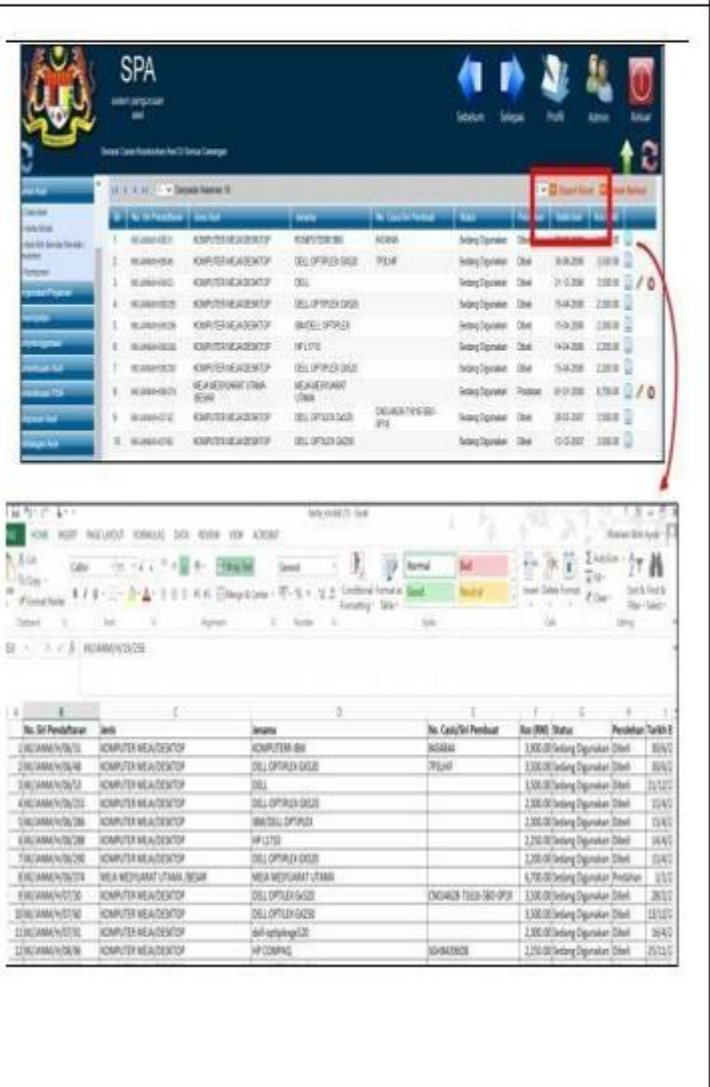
SPA

sistem pengurusan aset

Sebelum Selepas Profil Admin Keluar

| Bil | No. Siri Pendaftaran | Jenis Aset | Jenama | No. Casis/Siri Pembuat | Status | Perolehan | Tarikh Beli | Kos |
|---|---|---|---|---|---|---|---|---|
| 1 | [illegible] | KOMPUTER MEJA/DESKTOP | KOMPUTER IBM | BASARAA | Sedang Digunakan | Dibeli | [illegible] | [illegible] |
| 2 | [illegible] | KOMPUTER MEJA/DESKTOP | DELL OPTIPLEX GX520 | 7PSLHIF | Sedang Digunakan | Dibeli | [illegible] | 3,500.00 |
| 3 | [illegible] | KOMPUTER MEJA/DESKTOP | DELL | | Sedang Digunakan | Dibeli | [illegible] | 3,500.00 |
| 4 | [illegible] | KOMPUTER MEJA/DESKTOP | DELL OPTIPLEX GX520 | | Sedang Digunakan | Dibeli | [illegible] | 2,300.00 |
| 5 | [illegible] | KOMPUTER MEJA/DESKTOP | IBM/DELL OPTIPLEX | | Sedang Digunakan | Dibeli | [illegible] | 2,300.00 |
| 6 | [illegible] | KOMPUTER MEJA/DESKTOP | HP L1703 | | Sedang Digunakan | Dibeli | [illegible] | 2,250.00 |
| 7 | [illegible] | KOMPUTER MEJA/DESKTOP | DELL OPTIPLEX GX520 | | Sedang Digunakan | Dibeli | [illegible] | 2,200.00 |
| 8 | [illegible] | MEJA MESYUARAT UTAMA /BESAR | MEJA MESYUARAT UTAMA | | Sedang Digunakan | Pindahan | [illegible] | 6,700.00 |
| 9 | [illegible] | KOMPUTER MEJA/DESKTOP | DELL OPTIPLEX GX520 | CN0J4628-73618-5B0-0P3X | Sedang Digunakan | Dibeli | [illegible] | 3,500.00 |
| 10 | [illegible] | KOMPUTER MEJA/DESKTOP | DELL OPTIPLEX GX250 | | Sedang Digunakan | Dibeli | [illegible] | 3,500.00 |

HOME INSERT PAGE LAYOUT FORMULAS DATA REVIEW VIEW ACROBAT

Normal Bad Good Neutral

Conditional Formatting Format as Table Insert Delete Format AutoSum Fill Clear Sort & Filter Find & Select

Clipboard Font Alignment Number Styles Cells Editing

| No. Siri Pendaftaran | Jenis | Jenama | No. Casis/Siri Pembuat | Kos (RM) | Status | Perolehan | Tarikh B |
|---|---|---|---|---|---|---|---|
| 1 KK/JANM/H/06/31 | KOMPUTER MEJA/DESKTOP | KOMPUTER IBM | BASARAA | 3,900.00 | Sedang Digunakan | Dibeli | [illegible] |
| 2 KK/JANM/H/06/48 | KOMPUTER MEJA/DESKTOP | DELL OPTIPLEX GX520 | 7PSLHIF | 3,500.00 | Sedang Digunakan | Dibeli | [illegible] |
| 3 KK/JANM/H/06/53 | KOMPUTER MEJA/DESKTOP | DELL | | 3,500.00 | Sedang Digunakan | Dibeli | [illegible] |
| 4 KK/JANM/H/06/255 | KOMPUTER MEJA/DESKTOP | DELL OPTIPLEX GX520 | | 2,300.00 | Sedang Digunakan | Dibeli | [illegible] |
| 5 KK/JANM/H/06/286 | KOMPUTER MEJA/DESKTOP | IBM/DELL OPTIPLEX | | 2,300.00 | Sedang Digunakan | Dibeli | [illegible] |
| 6 KK/JANM/H/06/288 | KOMPUTER MEJA/DESKTOP | HP L1703 | | 2,250.00 | Sedang Digunakan | Dibeli | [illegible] |
| 7 KK/JANM/H/06/290 | KOMPUTER MEJA/DESKTOP | DELL OPTIPLEX GX520 | | 2,200.00 | Sedang Digunakan | Dibeli | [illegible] |
| 8 KK/JANM/H/06/374 | MEJA MESYUARAT UTAMA /BESAR | MEJA MESYUARAT UTAMA | | 6,700.00 | Sedang Digunakan | Pindahan | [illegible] |
| 9 KK/JANM/H/07/30 | KOMPUTER MEJA/DESKTOP | DELL OPTIPLEX GX520 | CN0J4628-73618-5B0-0P3X | 3,500.00 | Sedang Digunakan | Dibeli | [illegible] |
| 10 KK/JANM/H/07/60 | KOMPUTER MEJA/DESKTOP | DELL OPTIPLEX GX250 | | 3,500.00 | Sedang Digunakan | Dibeli | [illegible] |
| 11 KK/JANM/H/07/91 | KOMPUTER MEJA/DESKTOP | dell optiplexgx520 | | 2,300.00 | Sedang Digunakan | Dibeli | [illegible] |
| 12 KK/JANM/H/08/96 | KOMPUTER MEJA/DESKTOP | HP COMPAQ | SGH8420608 | 2,250.00 | Sedang Digunakan | Dibeli | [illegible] |